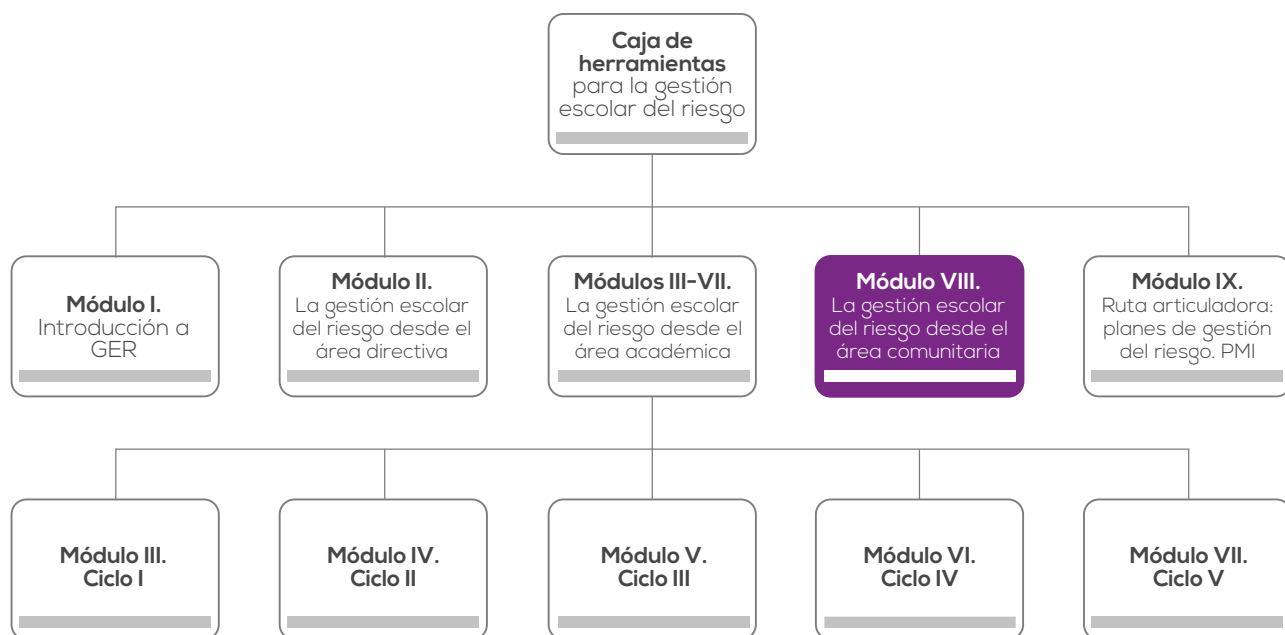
Caja de herramientas para la gestión escolar del riesgo

Módulo I. Introducción a GER

Módulo II. La gestión escolar del riesgo desde el área directiva

Módulos III-VII. La gestión escolar del riesgo desde el área académica

Módulo VIII. La gestión escolar del riesgo desde el área comunitaria

Módulo IX. Ruta articuladora: planes de gestión del riesgo. PMI

Módulo III. Ciclo I

Módulo IV. Ciclo II

Módulo V. Ciclo III

Módulo VI. Ciclo IV

Módulo VII. Ciclo V